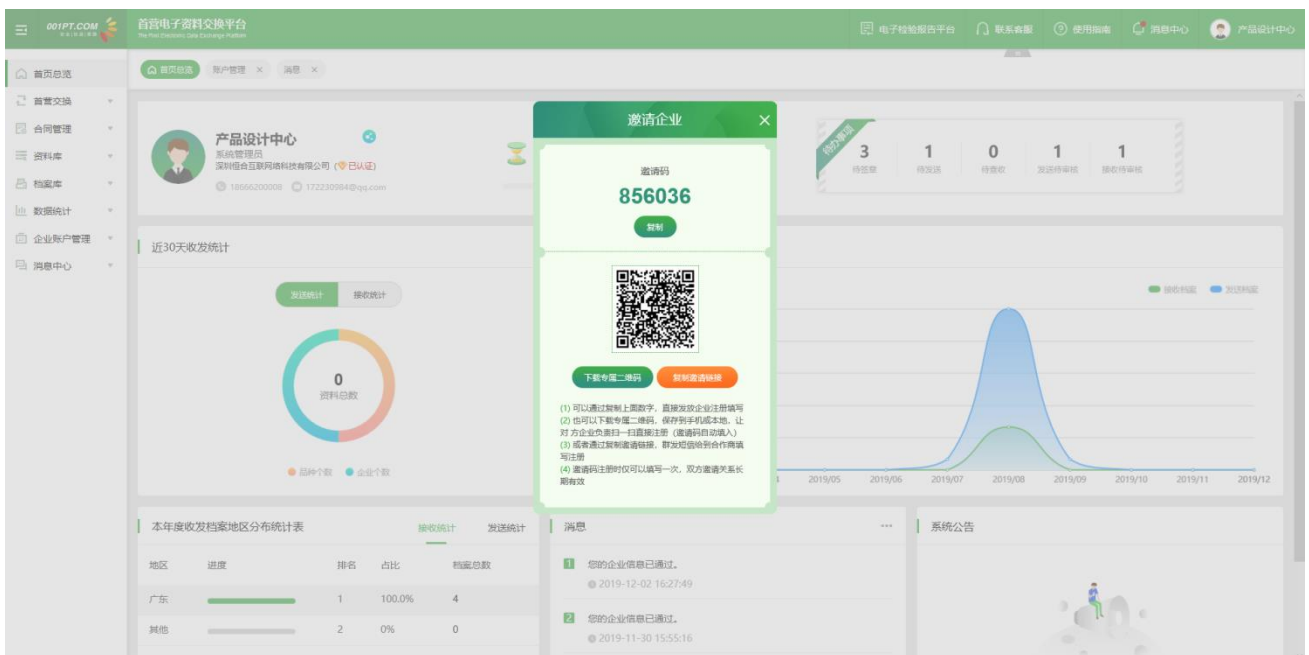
001PT.COM 首营电子资料交换平台 The First Electronic Data Exchange Platform

电子检验报告平台 联系客服 使用指南 消息中心 产品设计中心

首页总览
首营交换
合同管理
资料库
档案库
数据统计
企业账户管理
消息中心

首页总览 × 账户管理 × 消息 ×

产品设计中心
系统管理员
深圳恒合互联网络科技有限公司 (已认证)
18666200008 172230984@qq.com

待办事项
| 3 | 1 | 0 | 1 | 1 |
|---|---|---|---|---|
| 待签章 | 待发送 | 待查收 | 发送待审核 | 接收待审核 |

近30天收发统计
发送统计 接收统计
0
资料总数
品种个数 企业个数

接收档案 发送档案
2019/05 2019/06 2019/07 2019/08 2019/09 2019/10 2019/11 2019/12

邀请企业
邀请码
856036
复制
下载专属二维码 复制邀请链接
(1) 可以通过复制上面数字，直接发放企业注册填写
(2) 也可以下载专属二维码，保存到手机或本地，让对方企业负责扫一扫直接注册（邀请码自动填入）
(3) 或者通过复制邀请链接，群发短信给到合作商填写注册
(4) 邀请码注册时仅可以填写一次，双方邀请关系长期有效

本年度收发档案地区分布统计表 接收统计 发送统计
| 地区 | 进度 | 排名 | 占比 | 档案总数 |
|---|---|---|---|---|
| 广东 | | 1 | 100.0% | 4 |
| 其他 | | 2 | 0% | 0 |

消息
1 您的企业信息已通过。 2019-12-02 16:27:49
2 您的企业信息已通过。 2019-11-30 15:55:16

系统公告